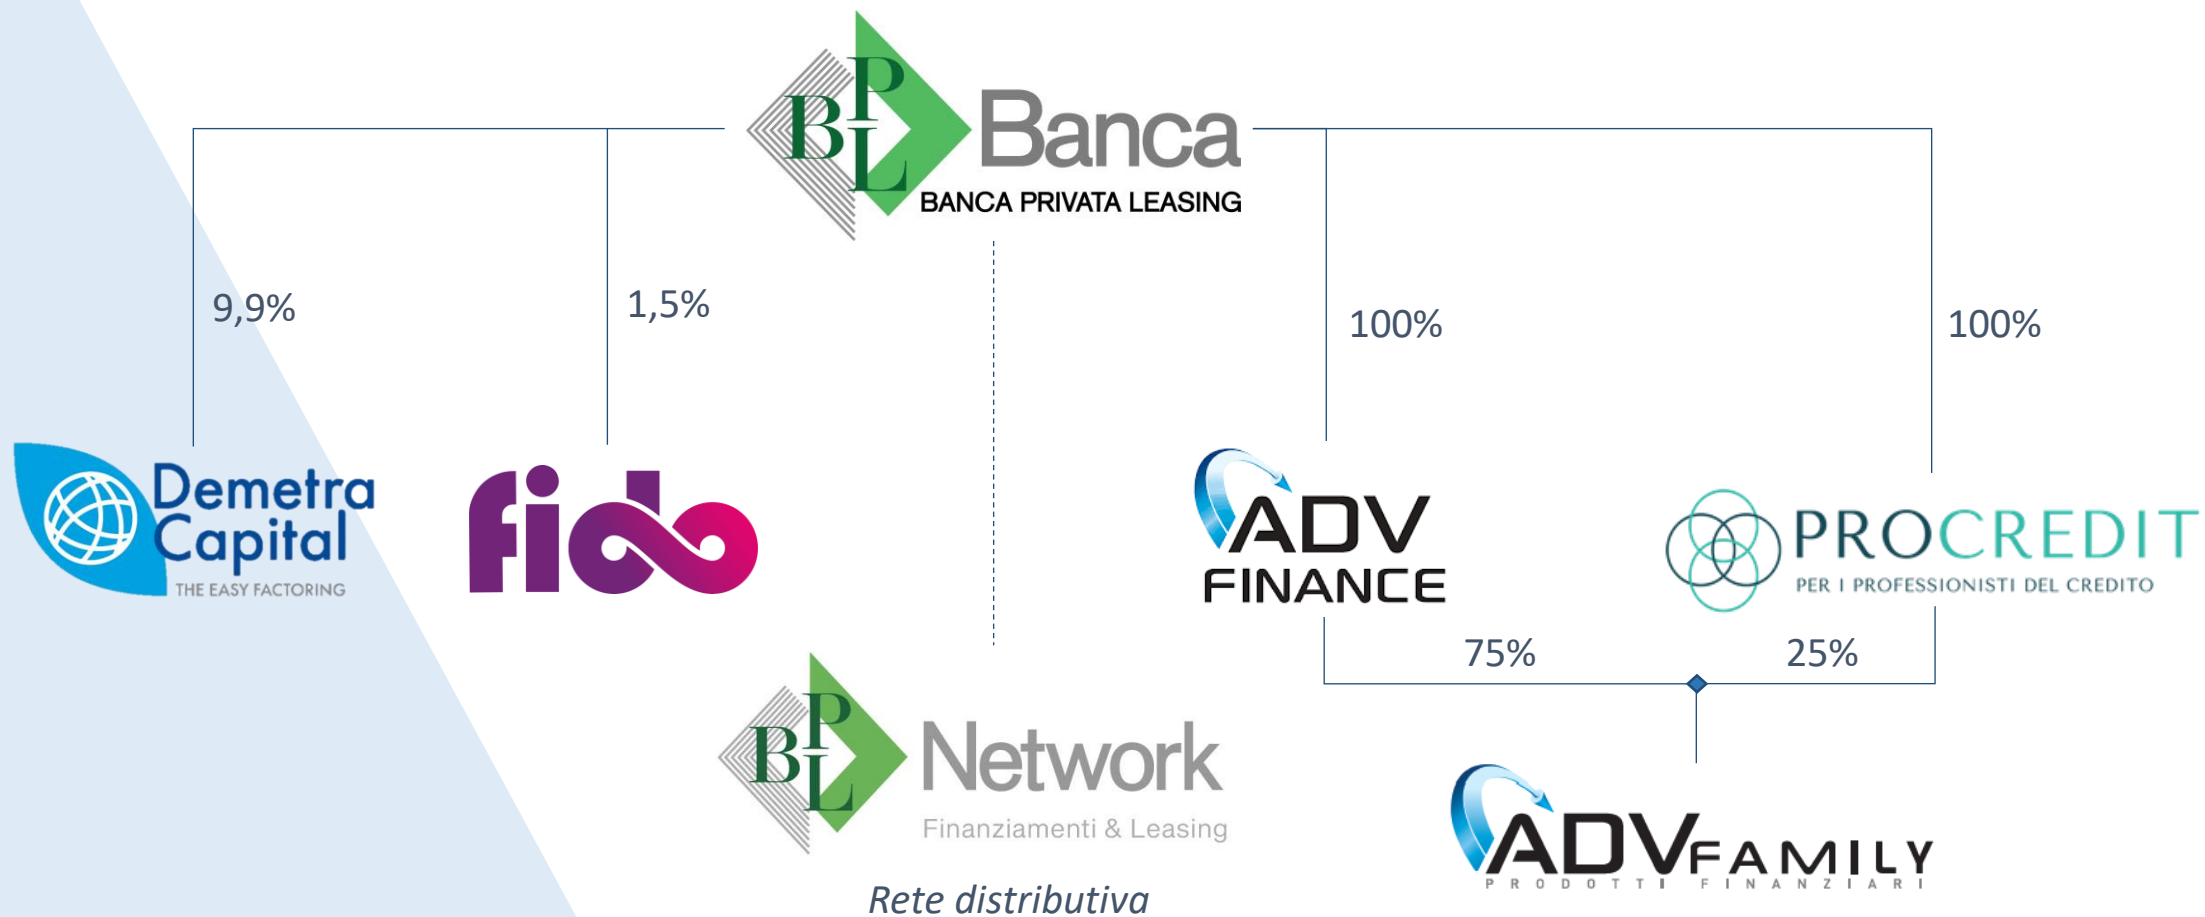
BPL Banca
BANCA PRIVATA LEASING

9,9%

1,5%

100%

100%

Demetra Capital
THE EASY FACTORING

fido

ADV FINANCE

PROCREDIT
PER I PROFESSIONISTI DEL CREDITO

75%

25%

BPL Network
Finanziamenti & Leasing

Rete distributiva

ADV FAMILY
PRODOTTI FINANZIARI